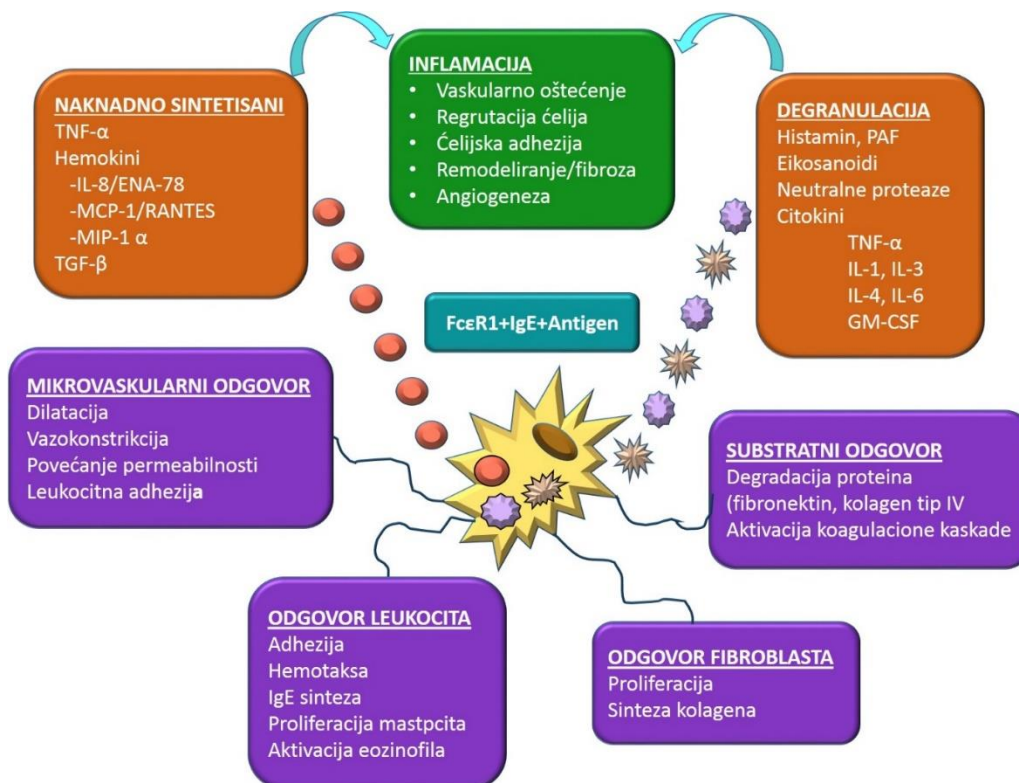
INFLAMACIJA
• Vaskularno oštećenje
• Regrutacija ćelija
• Ćelijska adhezija
• Remodeliranje/fibroza
• Angiogeneza

NAKNADNO SINTETISANI
TNF-α
Hemokini
-IL-8/ENA-78
-MCP-1/RANTES
-MIP-1 α
TGF-β

DEGRANULACIJA
Histamin, PAF
Eikosanoidi
Neutralne proteaze
Citokini
TNF-α
IL-1, IL-3
IL-4, IL-6
GM-CSF

FcεR1+IgE+Antigen

MIKROVASKULARNI ODGOVOR
Dilatacija
Vazokonstrikcija
Povećanje permeabilnosti
Leukocitna adhezija

SUBSTRATNI ODGOVOR
Degradacija proteina
(fibronektin, kolagen tip IV
Aktivacija koagulacione kaskade

ODGOVOR LEUKOCITA
Adhezija
Hemotaksa
IgE sinteza
Proliferacija mastpcita
Aktivacija eozinofila

ODGOVOR FIBROBLASTA
Proliferacija
Sinteza kolagena